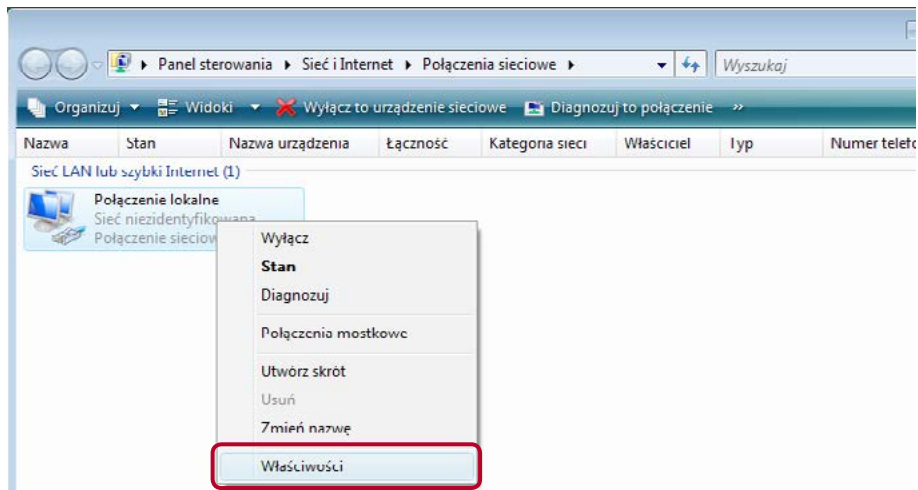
Panel sterowania ▸ Sieć i Internet ▸ Połączenia sieciowe ▸

Wyszukaj

Organizuj ▾ Widoki ▾ Wyłącz to urządzenie sieciowe Diagnozuj to połączenie »

| Nazwa | Stan | Nazwa urządzenia | Łączność | Kategoria sieci | Właściciel | Typ | Numer telefo |
|---|---|---|---|---|---|---|---|

Sieć LAN lub szybki Internet (1)

Połączenie lokalne
Sieć niezidentyfikowana
Połączenie sieciow

Wyłącz
Stan
Diagnozuj
Połączenia mostkowe
Utwórz skrót
Usuń
Zmień nazwę
Właściwości